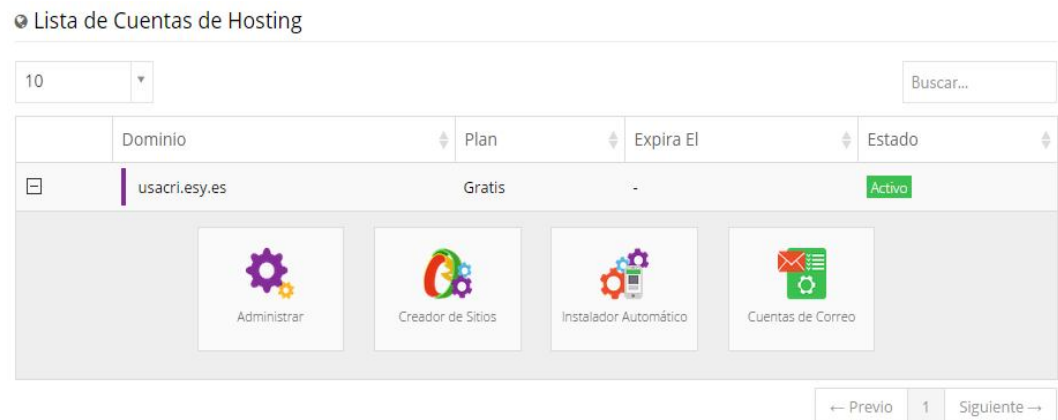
Lista de Cuentas de Hosting

10

Buscar...

| | Dominio | Plan | Expira El | Estado |
|---|---|---|---|---|
| ⊟ | usacri.esy.es | Gratis | - | Activo |

Administrar

Creador de Sitios

Instalador Automático

Cuentas de Correo

← Previo 1 Siguiente →